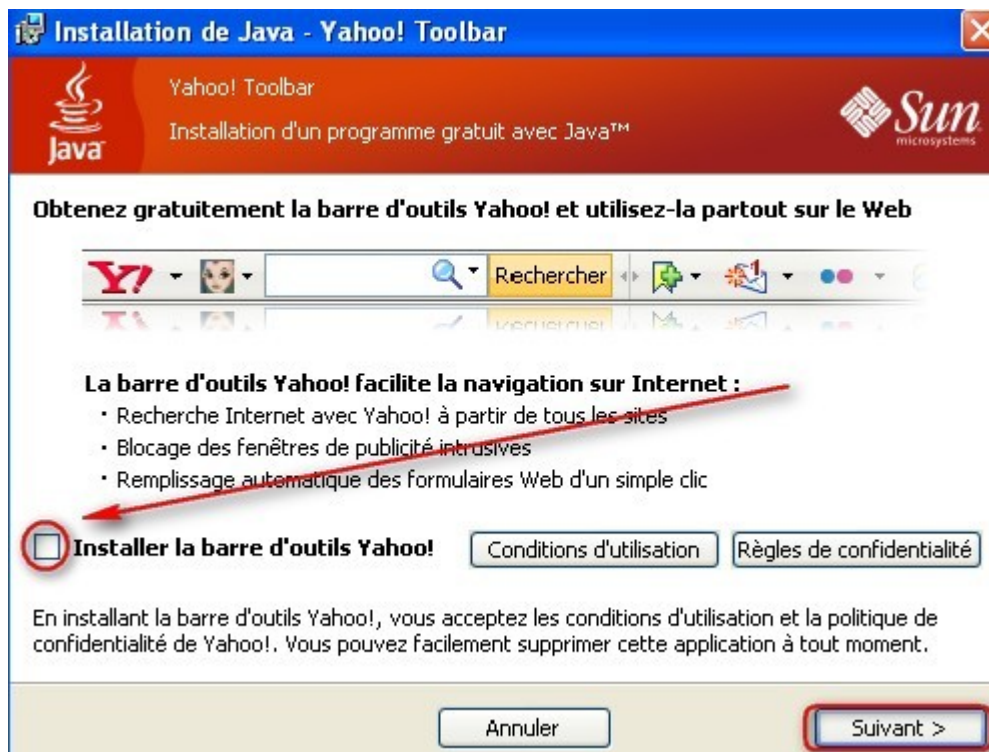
Installation de Java - Yahoo! Toolbar

Java

Yahoo! Toolbar

Installation d'un programme gratuit avec Java™

Sun microsystems

Obtenez gratuitement la barre d'outils Yahoo! et utilisez-la partout sur le Web

Y! Rechercher

La barre d'outils Yahoo! facilite la navigation sur Internet :
・Recherche Internet avec Yahoo! à partir de tous les sites
・Blocage des fenêtres de publicité intrusives
・Remplissage automatique des formulaires Web d'un simple clic

Installer la barre d'outils Yahoo!

Conditions d'utilisation

Règles de confidentialité

En installant la barre d'outils Yahoo!, vous acceptez les conditions d'utilisation et la politique de confidentialité de Yahoo!. Vous pouvez facilement supprimer cette application à tout moment.

Annuler

Suivant >